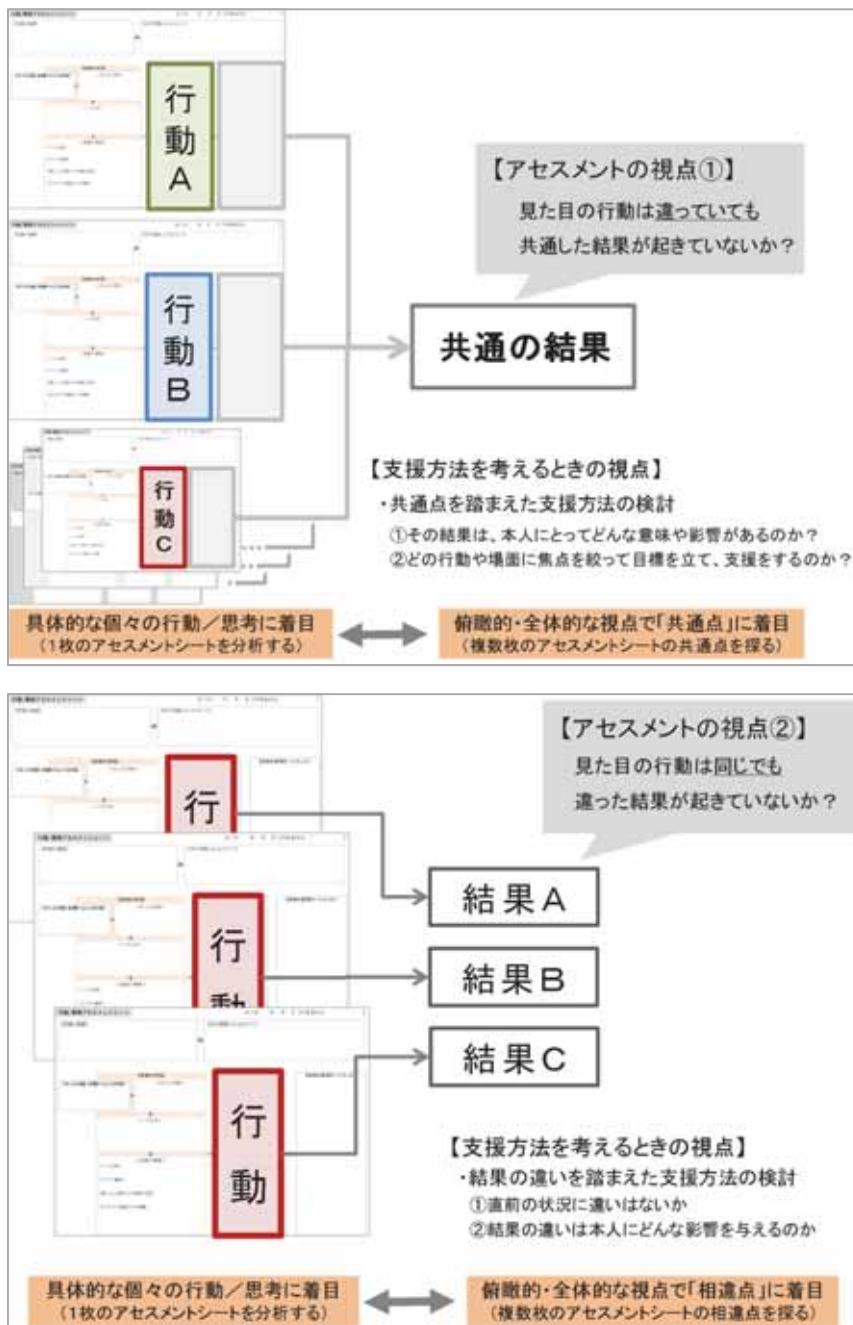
行動A

行動B

行動C

【アセスメントの視点①】
見た目の行動は違っていても
共通した結果が起きていないか？

共通の結果

【支援方法を考えるときの視点】
・共通点を踏まえた支援方法の検討
①その結果は、本人にとってどんな意味や影響があるのか？
②どの行動や場面に焦点を絞って目標を立て、支援をするのか？

具体的な個々の行動／思考に着目
（1枚のアセスメントシートを分析する）

俯瞰的・全体的な視点で「共通点」に着目
（複数枚のアセスメントシートの共通点を探る）

【アセスメントの視点②】
見た目の行動は同じでも
違った結果が起きていないか？

行

行動

行動

結果A

結果B

結果C

【支援方法を考えるときの視点】
・結果の違いを踏まえた支援方法の検討
①直前の状況に違いはないか
②結果の違いは本人にどんな影響を与えるのか

具体的な個々の行動／思考に着目
（1枚のアセスメントシートを分析する）

俯瞰的・全体的な視点で「相違点」に着目
（複数枚のアセスメントシートの相違点を探る）